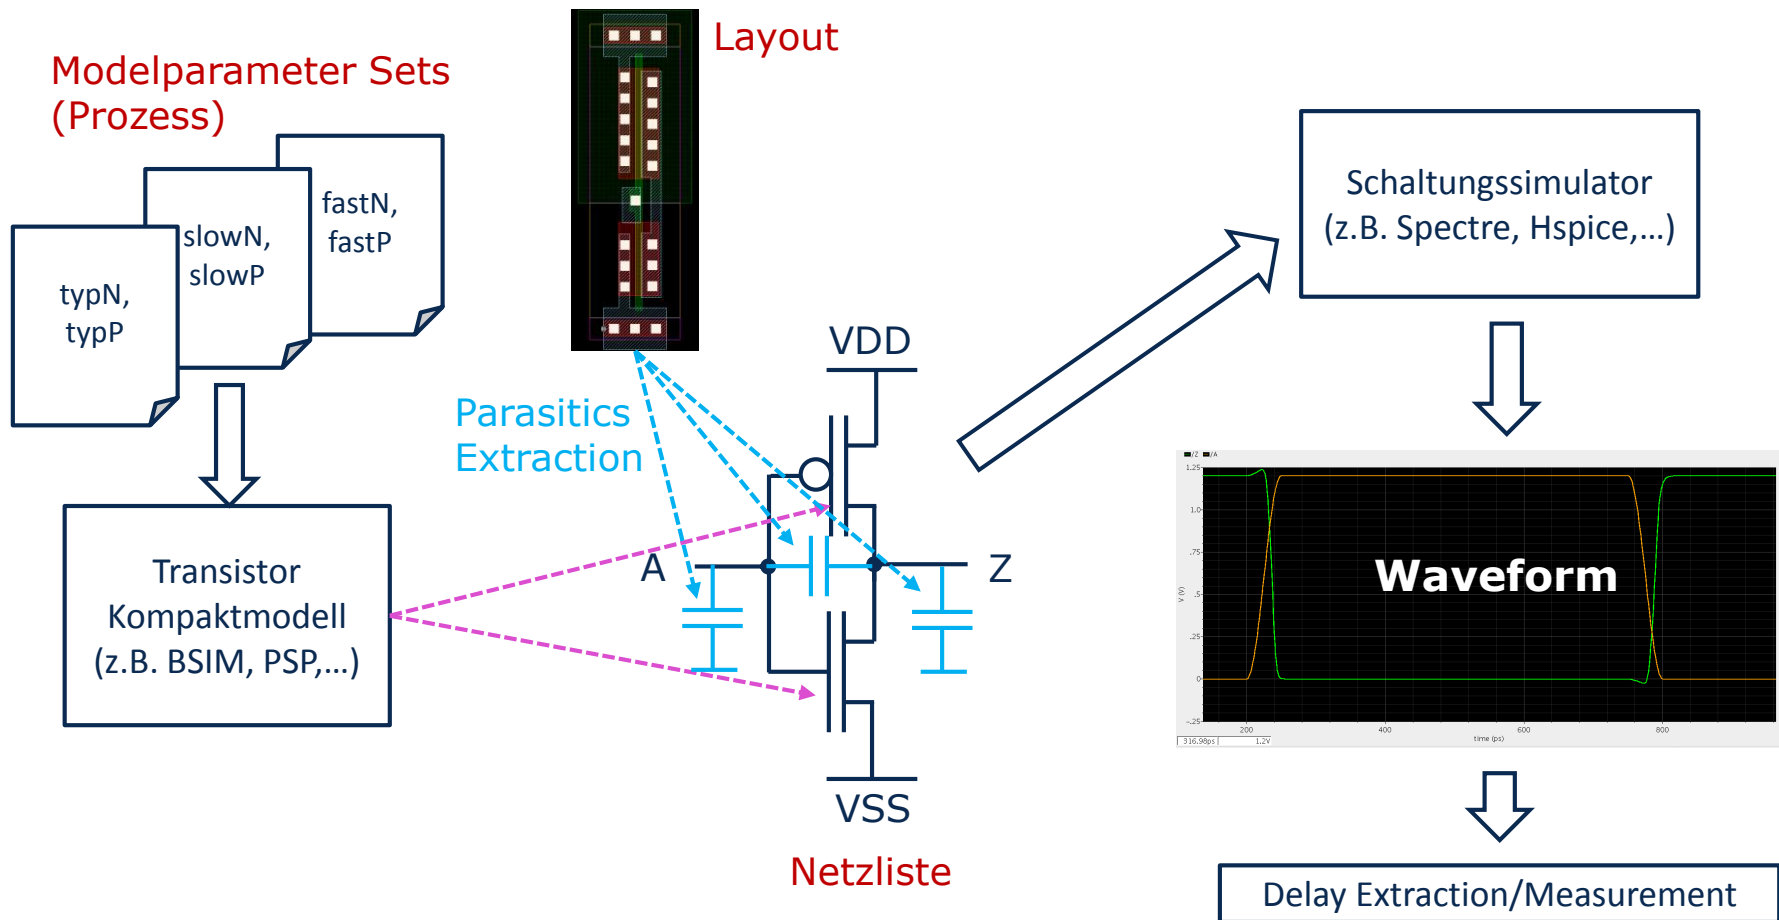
Modelparameter Sets (Prozess)

typN, typP

slowN, slowP

fastN, fastP

Transistor Kompaktmodell (z.B. BSIM, PSP,...)

Layout

Parasitics Extraction

VDD

A

Z

VSS

Netzliste

Schaltungssimulator (z.B. Spectre, Hspice,...)

/Z /A

1.25

1.0

.75

.5

.25

0

-.25

V (V)

Waveform

200

400

600

800

time (ps)

316.98ps

1.2V

Delay Extraction/Measurement